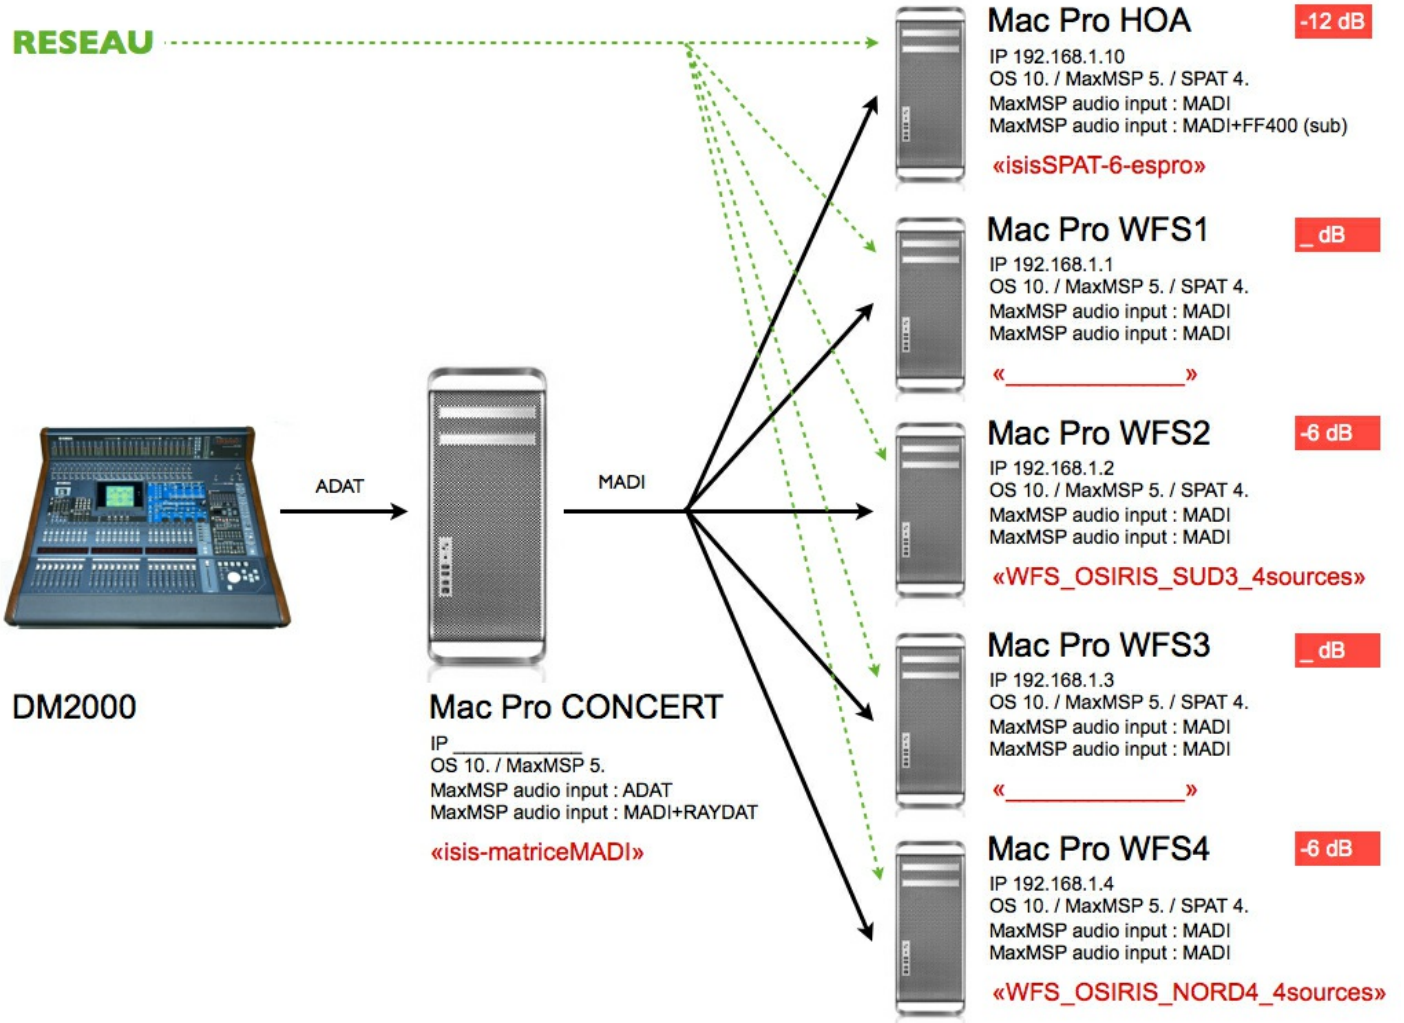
RESEAU

Mac Pro HOA
-12 dB
IP 192.168.1.10
OS 10. / MaxMSP 5. / SPAT 4.
MaxMSP audio input : MADI
MaxMSP audio input : MADI+FF400 (sub)
«isisSPAT-6-espro»

Mac Pro WFS1
_ dB
IP 192.168.1.1
OS 10. / MaxMSP 5. / SPAT 4.
MaxMSP audio input : MADI
MaxMSP audio input : MADI
«____________»

Mac Pro WFS2
-6 dB
IP 192.168.1.2
OS 10. / MaxMSP 5. / SPAT 4.
MaxMSP audio input : MADI
MaxMSP audio input : MADI
«WFS_OSIRIS_SUD3_4sources»

ADAT

MADI

DM2000

Mac Pro CONCERT
IP ___________
OS 10. / MaxMSP 5.
MaxMSP audio input : ADAT
MaxMSP audio input : MADI+RAYDAT
«isis-matriceMADI»

Mac Pro WFS3
_ dB
IP 192.168.1.3
OS 10. / MaxMSP 5. / SPAT 4.
MaxMSP audio input : MADI
MaxMSP audio input : MADI
«____________»

Mac Pro WFS4
-6 dB
IP 192.168.1.4
OS 10. / MaxMSP 5. / SPAT 4.
MaxMSP audio input : MADI
MaxMSP audio input : MADI
«WFS_OSIRIS_NORD4_4sources»